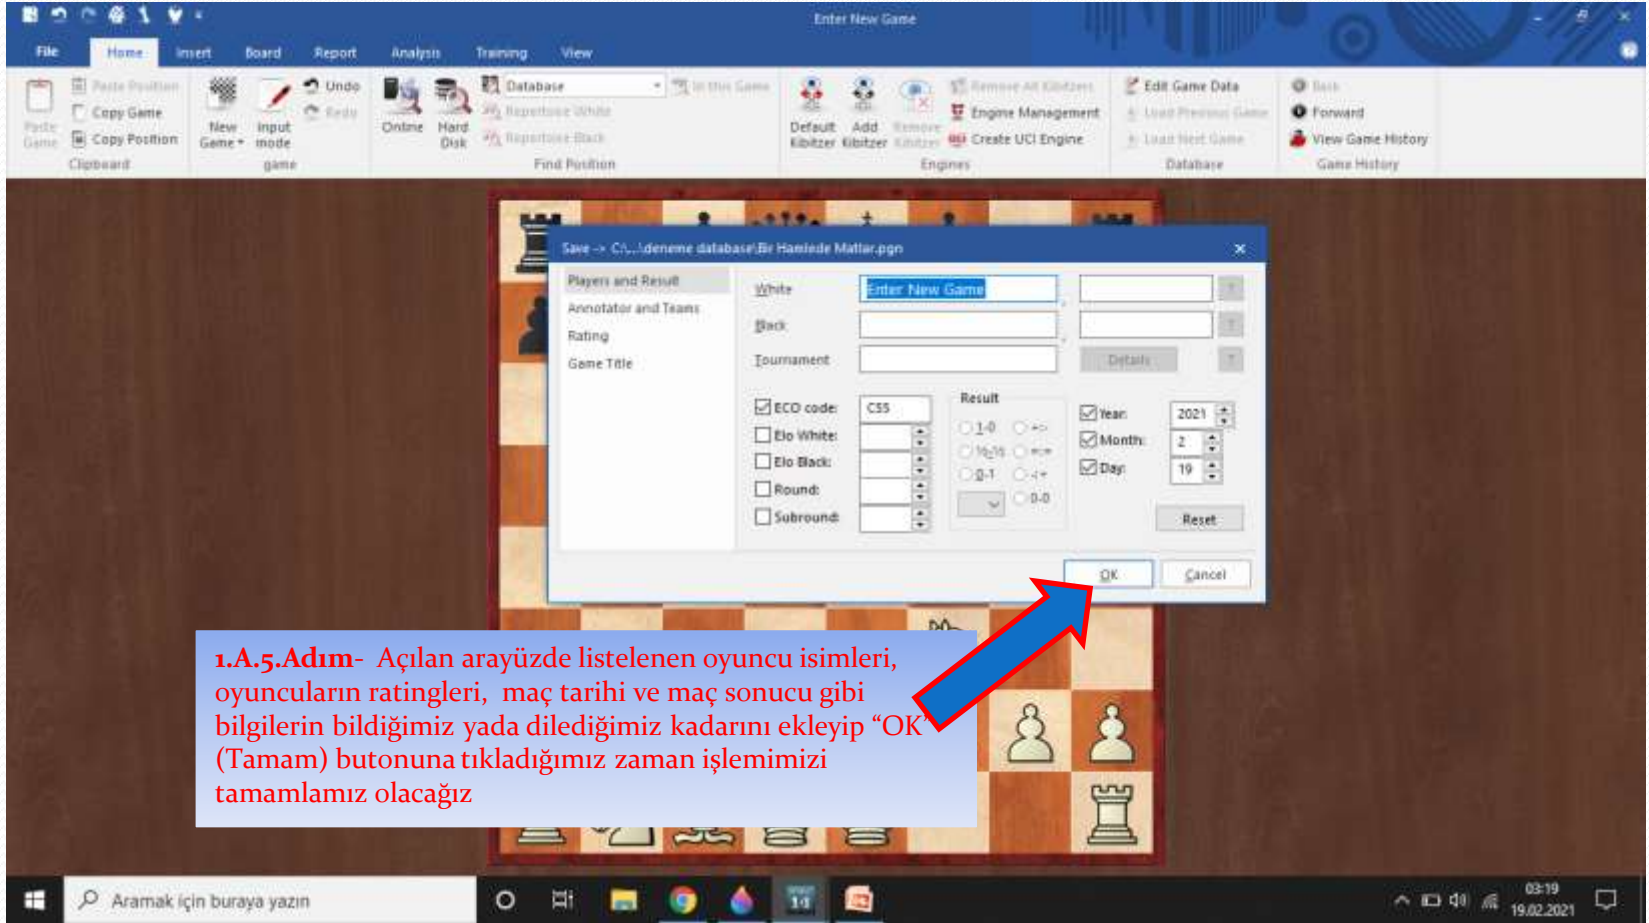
Enter New Game

File Home Insert Board Report Analysis Training View

Paste Game Paste Position Copy Game Copy Position Clipboard New Game Input mode Undo Redo game Online Hard Disk Database Repertoire White Repertoire Black In this Game Find Position Default Kibitzer Add Kibitzer Remove Kibitzer Remove All Kibitzers Engine Management Create UCI Engine Engines Edit Game Data Load Previous Game Load Next Game Database Back Forward View Game History Game History

Save -> C:\...\deneme database\Bir Hamlede Matlar.pgn

Players and Result
Annotator and Teams
Rating
Game Title

White Enter New Game
Black
Tournament
Details

ECO code: C55
Elo White:
Elo Black:
Round:
Subround:

Result
1-0 +-
½-½ =
0-1 -+
0-0

Year: 2021
Month: 2
Day: 19
Reset

OK Cancel

**1.A.5.Adım**- Açılan arayüzde listelenen oyuncu isimleri, oyuncuların ratingleri, maç tarihi ve maç sonucu gibi bilgilerin bildiğimiz yada dilediğimiz kadarını ekleyip “OK” (Tamam) butonuna tıkladığımız zaman işlemimizi tamamlamız olacağız

Aramak için buraya yazın

03:19
19.02.2021